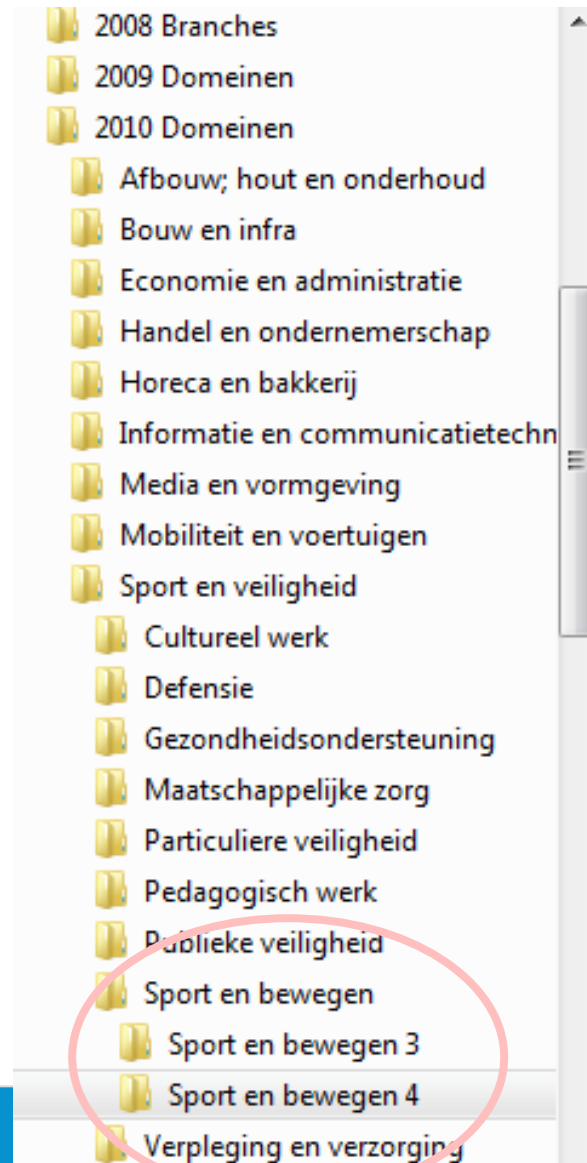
2008 Branches
2009 Domeinen
2010 Domeinen
Afbouw; hout en onderhoud
Bouw en infra
Economie en administratie
Handel en ondernemerschap
Horeca en bakkerij
Informatie en communicatietechn
Media en vormgeving
Mobiliteit en voertuigen
Sport en veiligheid
Cultureel werk
Defensie
Gezondheidsondersteuning
Maatschappelijke zorg
Particuliere veiligheid
Pedagogisch werk
Publieke veiligheid
Sport en bewegen
Sport en bewegen 3
Sport en bewegen 4
Verpleging en verzorging